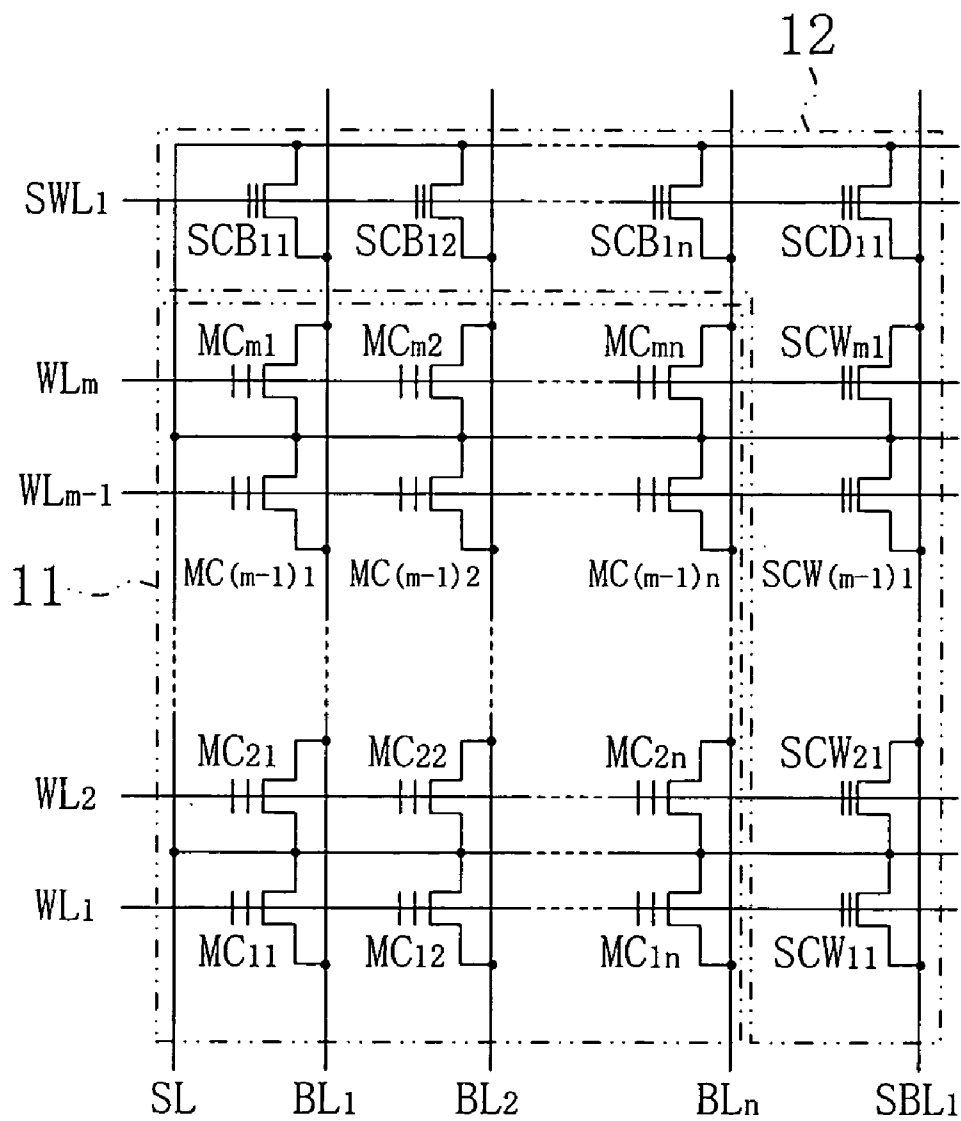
12

$SWL_1$

$SCB_{11}$ $SCB_{12}$ $SCB_{1n}$ $SCD_{11}$

$MC_{m1}$ $MC_{m2}$ $MC_{mn}$ $SCW_{m1}$

$WL_m$

$WL_{m-1}$

11

$MC_{(m-1)1}$ $MC_{(m-1)2}$ $MC_{(m-1)n}$ $SCW_{(m-1)1}$

$MC_{21}$ $MC_{22}$ $MC_{2n}$ $SCW_{21}$

$WL_2$

$WL_1$

$MC_{11}$ $MC_{12}$ $MC_{1n}$ $SCW_{11}$

SL $BL_1$ $BL_2$ $BL_n$ $SBL_1$